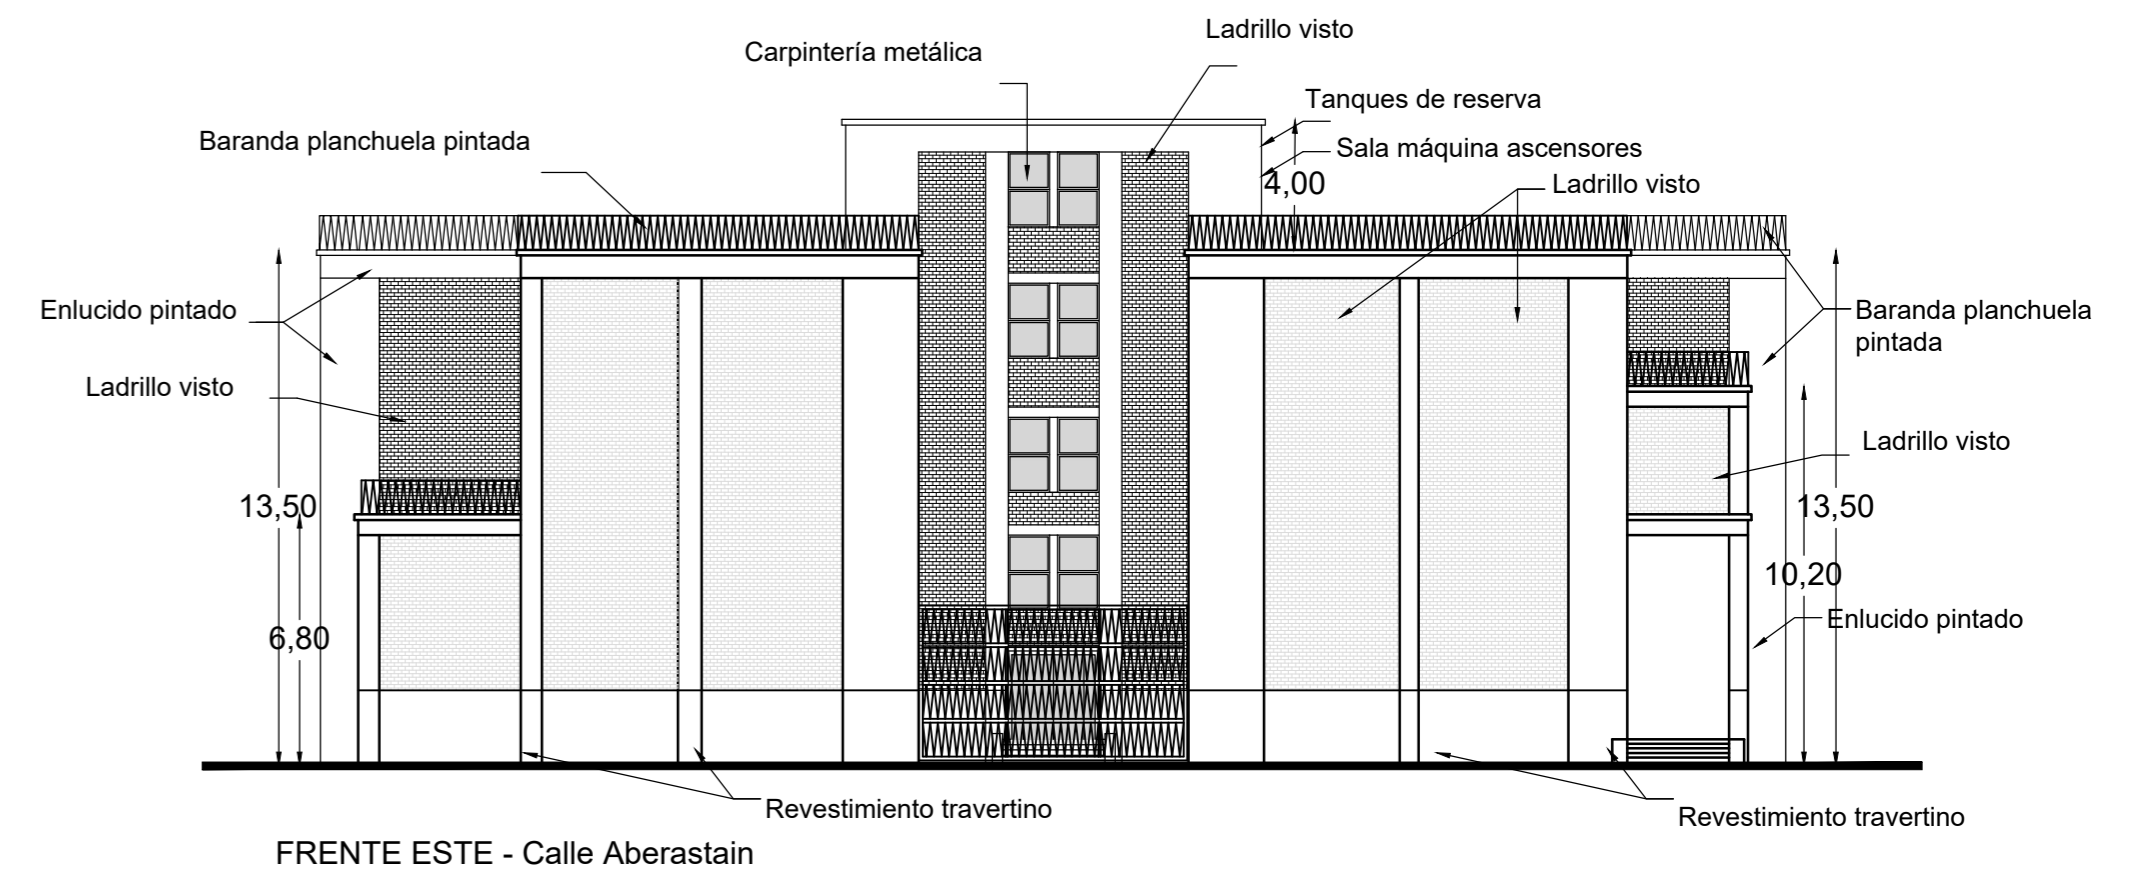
Ladrillo visto

Carpintería metálica

Tanques de reserva

Sala máquina ascensores

Baranda planchuela pintada

4,00

Ladrillo visto

Enlucido pintado

Baranda planchuela pintada

Ladrillo visto

Ladrillo visto

13,50

13,50

10,20

6,80

Enlucido pintado

Revestimiento travertino

Revestimiento travertino

FRENTE ESTE - Calle Aberastain